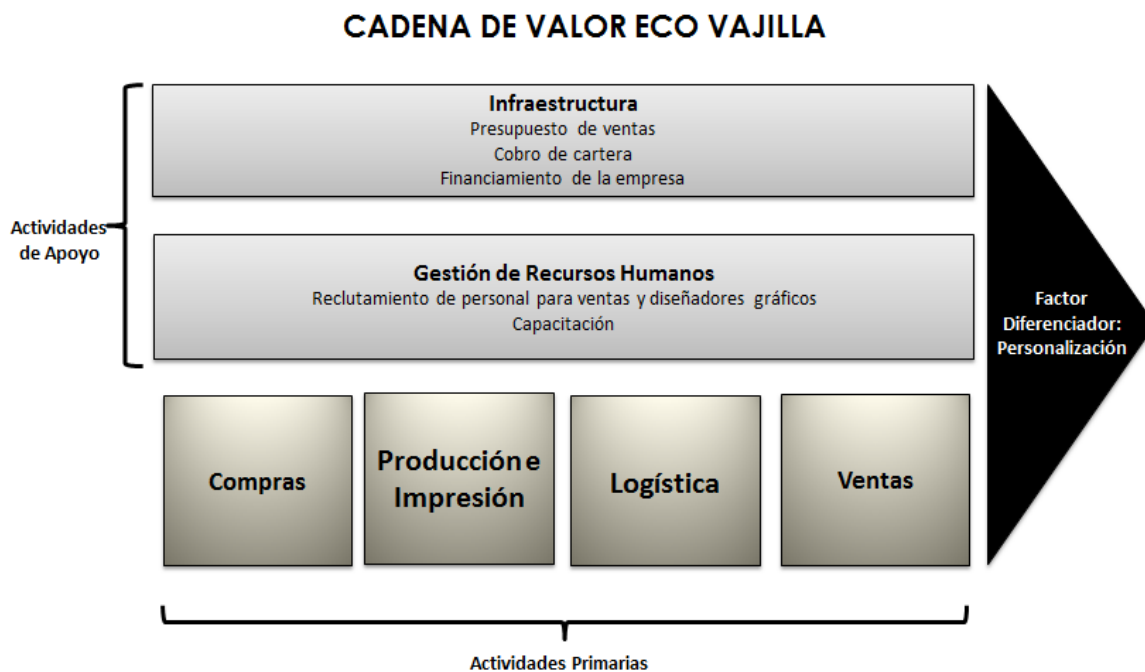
CADENA DE VALOR ECO VAJILLA

Actividades de Apoyo

Infraestructura
Presupuesto de ventas
Cobro de cartera
Financiamiento de la empresa

Gestión de Recursos Humanos
Reclutamiento de personal para ventas y diseñadores gráficos
Capacitación

Factor Diferenciador: Personalización

Compras

Producción e Impresión

Logística

Ventas

Actividades Primarias